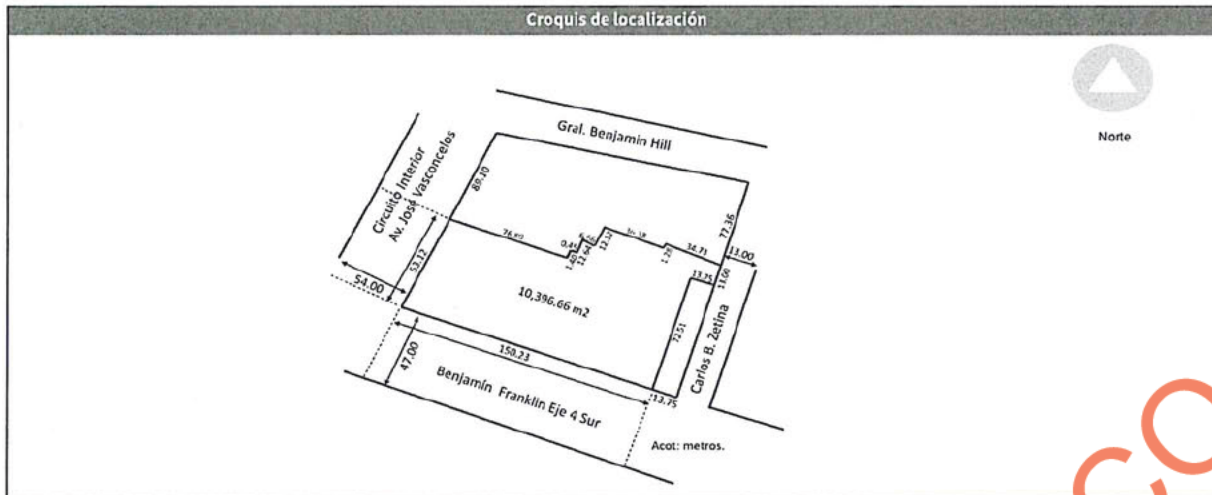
Croquis de localización

Norte

Gral. Benjamin Hill

Circuito Interior Av. José Vasconcelos

89.10

77.36

76.60

0.45

6.60

12.32

36.19

34.71

11.00

1.40

12.94

1.20

13.75

11.06

53.12

54.00

10,396.66 m2

72.51

Carlos B. Zetina

150.23

47.00

13.75

Benjamín Franklin Eje 4 Sur

Acot: metros.